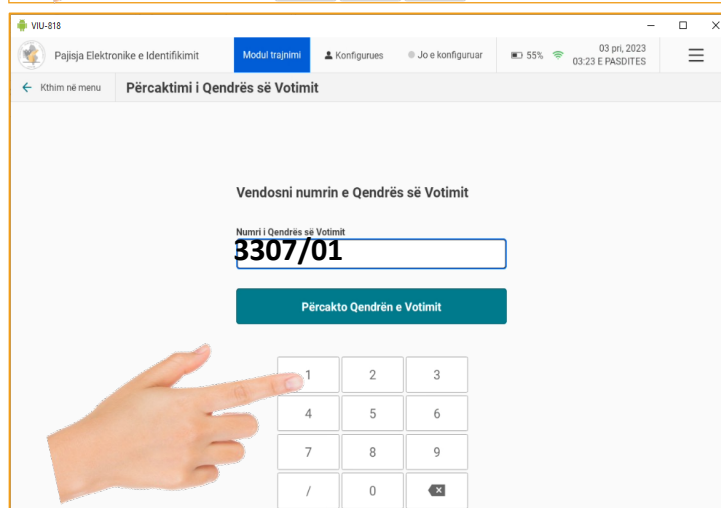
VIU-818

Pajisja Elektronike e Identifikimit

Modul trajnimi

Konfigurues

Jo e konfiguruar

55%

03 pri, 2023
03:23 E PASDITES

Kthim në menu

Përcaktimi i Qendrës së Votimit

Vendosni numrin e Qendrës së Votimit

Numri i Qendrës së Votimit

3307/01

Përcakto Qendrën e Votimit

| 1 | 2 | 3 |
|---|---|---|
| 4 | 5 | 6 |
| 7 | 8 | 9 |
| / | 0 | |